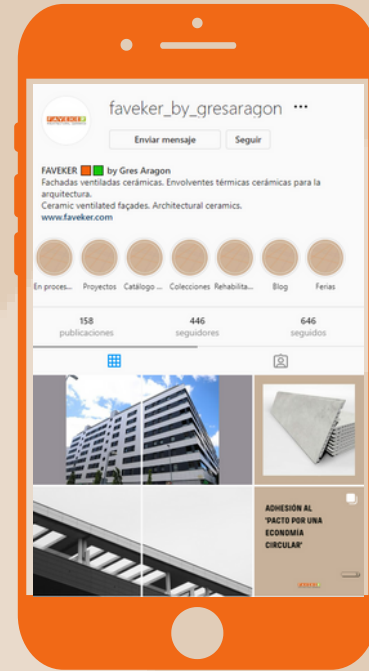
FAVEKER

faveker_by_gresaragon ···

Enviar mensaje

Seguir

FAVEKER by Gres Aragon
Fachadas ventiladas cerámicas. Envolventes térmicas cerámicas para la arquitectura.
Ceramic ventilated façades. Architectural ceramics.
www.faveker.com

En proces... Proyectos Catálogo ... Colecciones Rehabilita... Blog Ferias

158 publicaciones

446 seguidores

646 seguidos

ADHESIÓN AL 'PACTO POR UNA ECONOMÍA CIRCULAR'